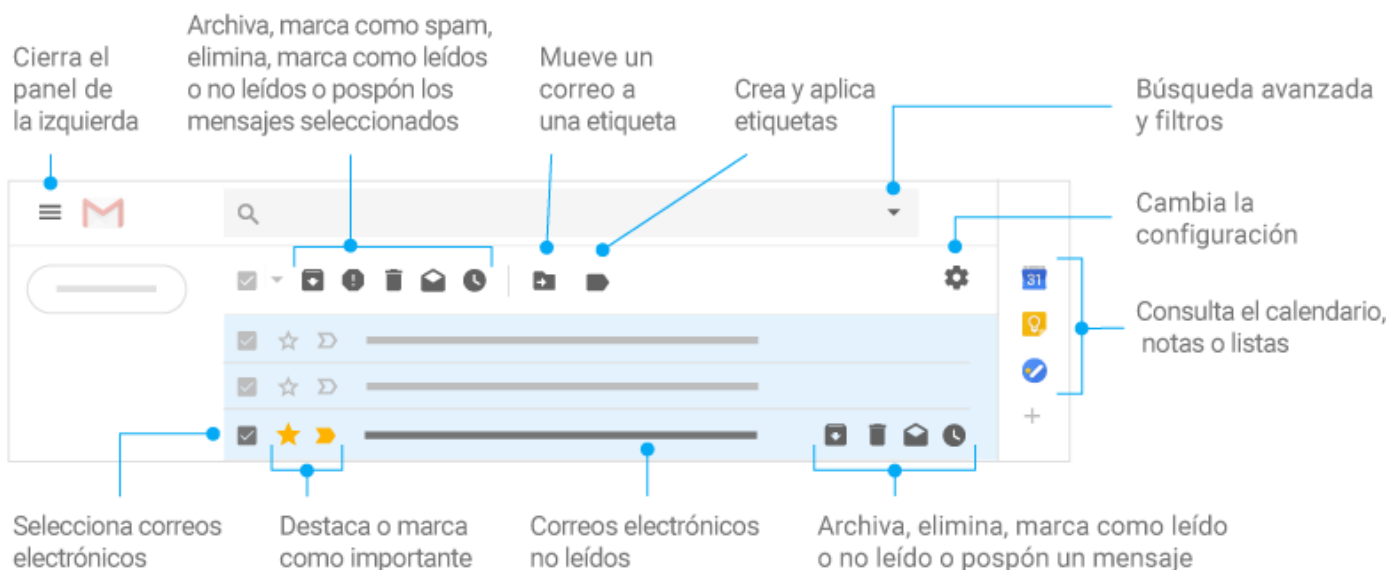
Cierra el panel de la izquierda

Archiva, marca como spam, elimina, marca como leídos o no leídos o pospón los mensajes seleccionados

Mueve un correo a una etiqueta

Crea y aplica etiquetas

Búsqueda avanzada y filtros

Cambia la configuración

31

Consulta el calendario, notas o listas

+

Selecciona correos electrónicos

Destaca o marca como importante

Correos electrónicos no leídos

Archiva, elimina, marca como leído o no leído o pospón un mensaje